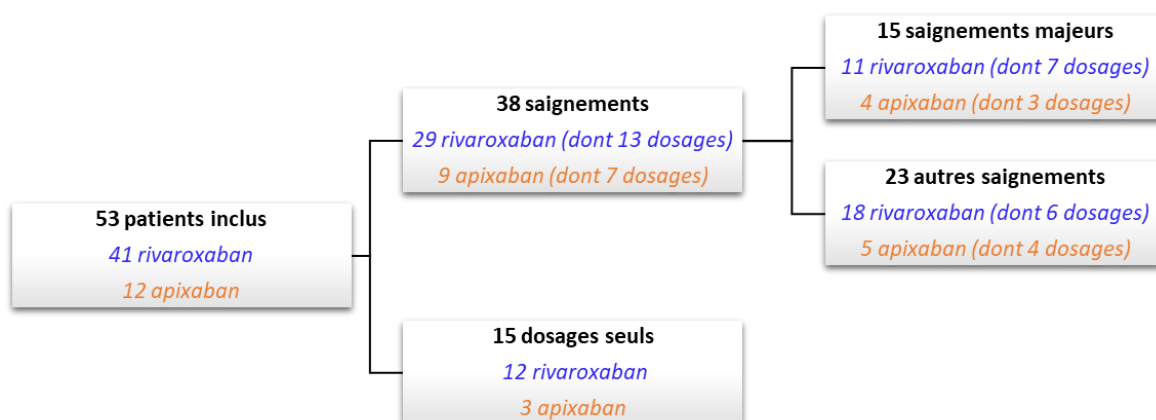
53 patients inclus
41 rivaroxaban
12 apixaban

38 saignements
29 rivaroxaban (dont 13 dosages)
9 apixaban (dont 7 dosages)

15 saignements majeurs
11 rivaroxaban (dont 7 dosages)
4 apixaban (dont 3 dosages)

23 autres saignements
18 rivaroxaban (dont 6 dosages)
5 apixaban (dont 4 dosages)

15 dosages seuls
12 rivaroxaban
3 apixaban